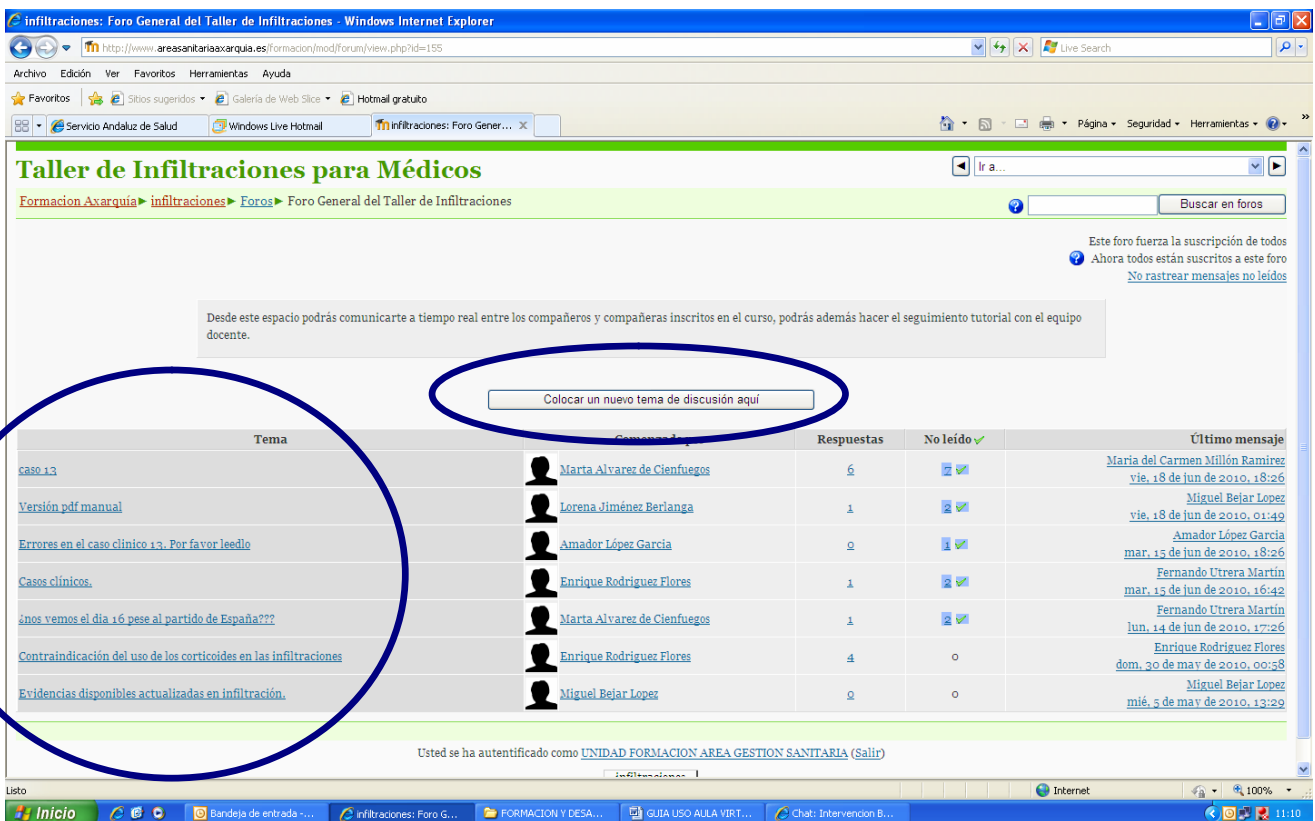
infiltraciones: Foro General del Taller de Infiltraciones - Windows Internet Explorer

http://www.areasanitariaaxarquia.es/formacion/mod/forum/view.php?id=155

Live Search

Archivo Edición Ver Favoritos Herramientas Ayuda

Favoritos Sitios sugeridos Galería de Web Slice Hotmail gratuito

Servicio Andaluz de Salud | Windows Live Hotmail | infiltraciones: Foro Gener...

Página Seguridad Herramientas

Taller de Infiltraciones para Médicos

Ir a...

Formacion Axarquía ► infiltraciones ► Foros ► Foro General del Taller de Infiltraciones

Buscar en foros

Este foro fuerza la suscripción de todos
Ahora todos están suscritos a este foro
No rastrear mensajes no leídos

Desde este espacio podrás comunicarte a tiempo real entre los compañeros y compañeras inscritos en el curso, podrás además hacer el seguimiento tutorial con el equipo docente.

Colocar un nuevo tema de discusión aquí

| Tema | Comenzado por | Respuestas | No leído | Último mensaje |
|---|---|---|---|---|
| caso 13 | Marta Alvarez de Cienfuegos | 6 | 7 | Maria del Carmen Millón Ramirez vie, 18 de jun de 2010, 18:26 |
| Versión pdf manual | Lorena Jiménez Berlanga | 1 | 2 | Miguel Bejar Lopez vie, 18 de jun de 2010, 01:49 |
| Errores en el caso clinico 13. Por favor leedlo | Amador López Garcia | 0 | 1 | Amador López Garcia mar, 15 de jun de 2010, 18:26 |
| Casos clínicos. | Enrique Rodriguez Flores | 1 | 2 | Fernando Utrera Martín mar, 15 de jun de 2010, 16:42 |
| ¿nos vemos el dia 16 pese al partido de España??? | Marta Alvarez de Cienfuegos | 1 | 2 | Fernando Utrera Martín lun, 14 de jun de 2010, 17:26 |
| Contraindicación del uso de los corticoides en las infiltraciones | Enrique Rodriguez Flores | 4 | 0 | Enrique Rodriguez Flores dom, 30 de may de 2010, 00:58 |
| Evidencias disponibles actualizadas en infiltración. | Miguel Bejar Lopez | 0 | 0 | Miguel Bejar Lopez mié, 5 de may de 2010, 13:29 |

Usted se ha autentificado como UNIDAD FORMACION AREA GESTION SANITARIA (Salir)

infiltraciones

Listo | Internet | 100%

Inicio | Bandeja de entrada -... | infiltraciones: Foro G... | FORMACION Y DESA... | GUIA USO AULA VIRT... | Chat: Intervencion B... | 11:10